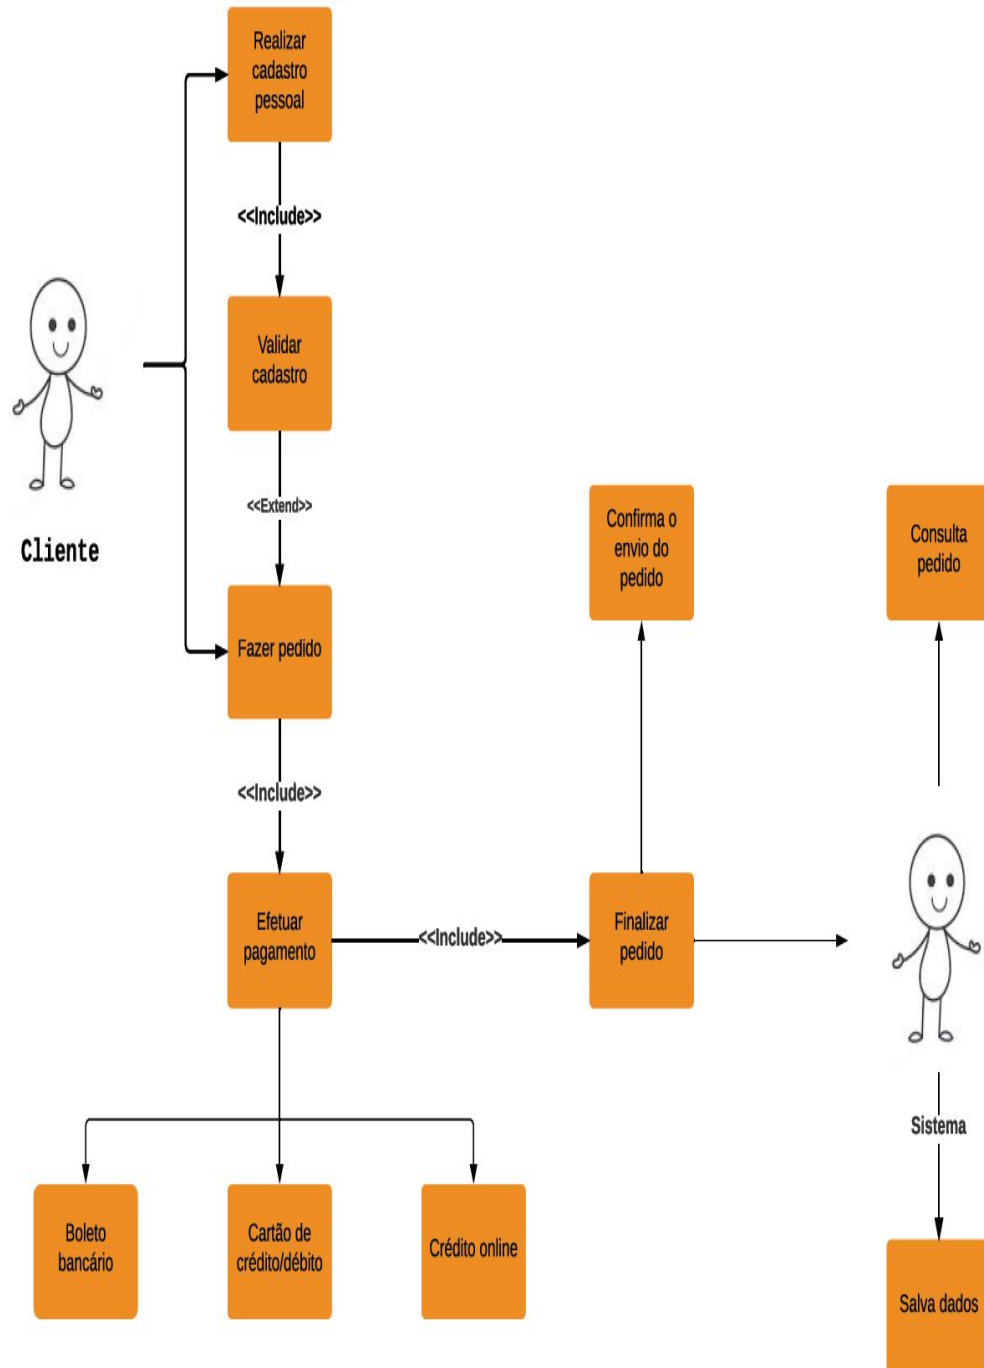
Realizar cadastro pessoal

<<Include>>

Validar cadastro

Cliente

<<Extend>>

Fazer pedido

<<Include>>

Efetuar pagamento

<<Include>>

Finalizar pedido

Confirma o envio do pedido

Consulta pedido

Sistema

Salva dados

Boleto bancário

Cartão de crédito/débito

Crédito online